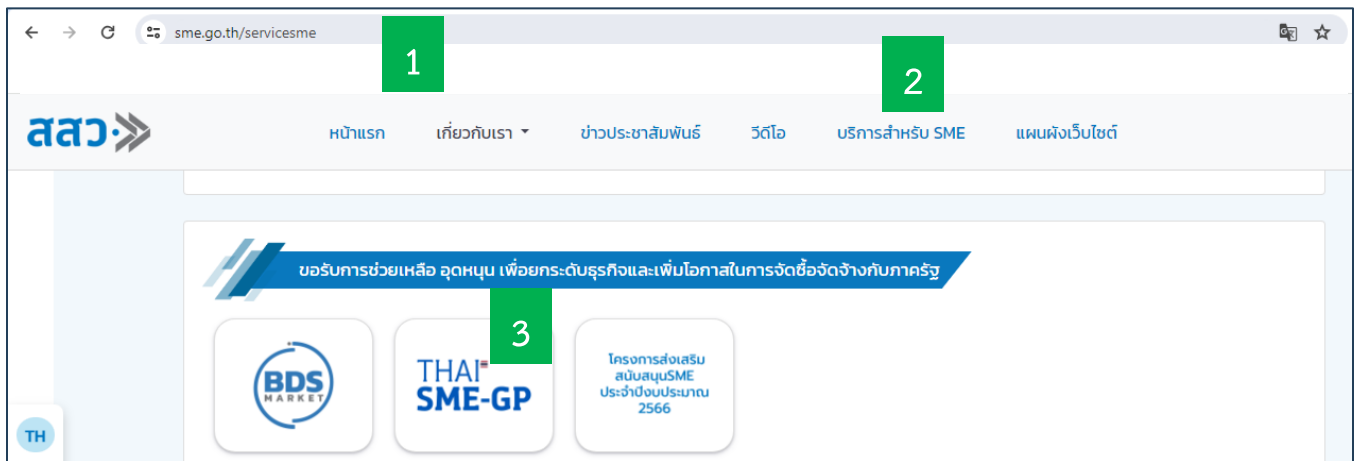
sme.go.th/servicesme

1

2

สสว.

หน้าแรก เกี่ยวกับเรา ข่าวประชาสัมพันธ์ วีดีโอ บริการสำหรับ SME แผนผังเว็บไซต์

ขอรับการช่วยเหลือ อุดหนุน เพื่อยกระดับธุรกิจและเพิ่มโอกาสในการจัดซื้อจัดจ้างกับภาครัฐ

3

BDS MARKET

THAI SME-GP

โครงการส่งเสริม สนับสนุนSME ประจำปีงบประมาณ 2566

TH